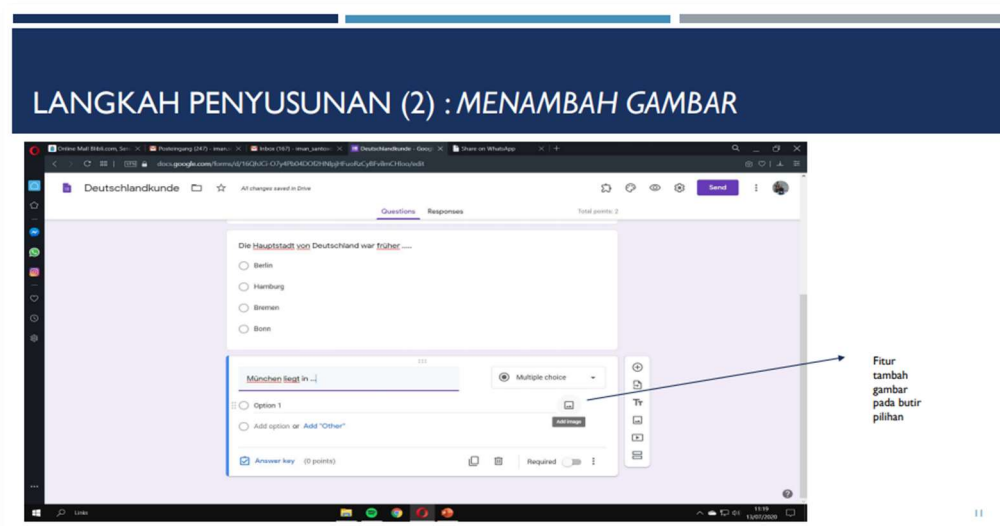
LANGKAH PENYUSUNAN (2) : *MENAMBAH GAMBAR*

Online Mall Bibli.com, Seni | Posteingang (247) - iman | Inbox (167) - iman_santos | Deutschlandkunde - Goog | Share on WhatsApp

docs.google.com/forms/d/16QhJCl-O7y4Pb04DOf2HNBjHFuofuCy8Fv8mCHIxo/edit

Deutschlandkunde

All changes saved in Drive

Send

Questions Responses

Total points: 2

Die Hauptstadt von Deutschland war früher ....

Berlin

Hamburg

Bremen

Bonn

München liegt in ...

Multiple choice

Option 1

Add image

Add option or Add "Other"

Answer key (0 points)

Required

Fitur tambah gambar pada butir pilihan

Links

13:19 13/07/2020

11